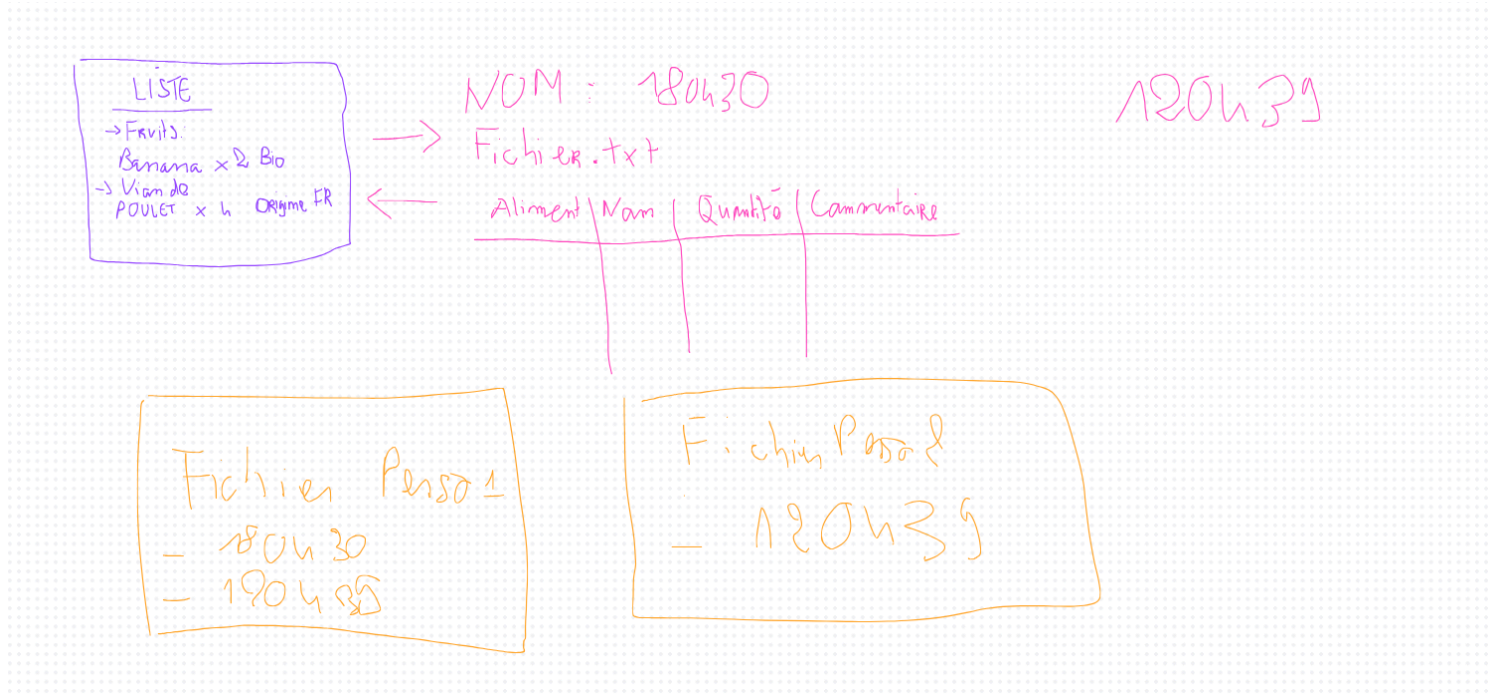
LISTE
→ Fruits:
Banana x 2 Bio
→ Viande
POULET x 4 Origine FR

NOM : 180430
Fichier.txt

| Aliment | Nom | Quantité | Commentaire |
|---|---|---|---|
| | | | |

120439

Fichier Perso 1
- 180430
- 190435

Fichier Perso 2
- 120439